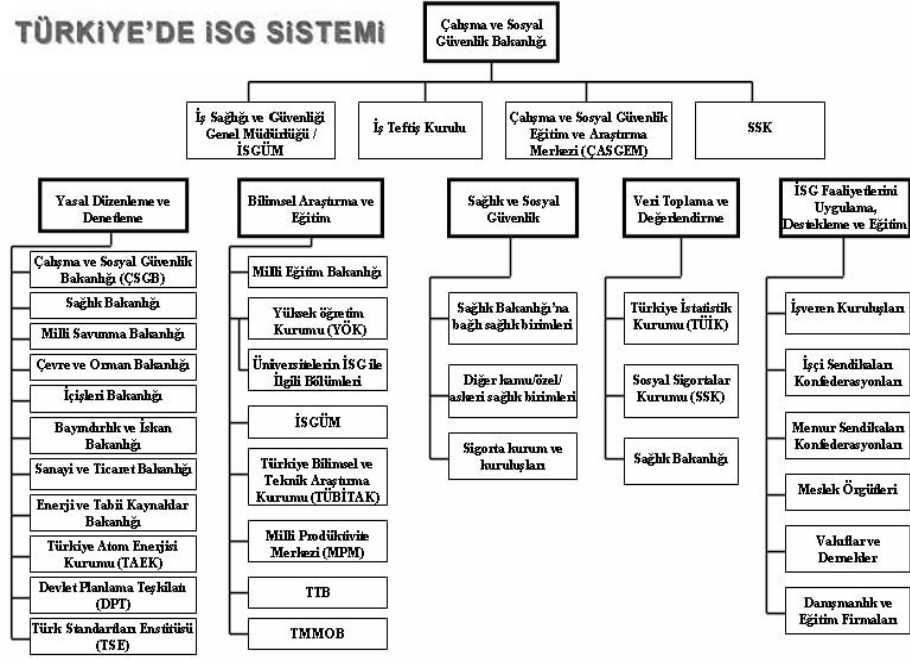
TÜRKİYE'DE İSG SİSTEMİ

Çalışma ve Sosyal Güvenlik Bakanlığı

İş Sağlığı ve Güvenliği Genel Müdürlüğü / İSGÜM

İş Teftiş Kurulu

Çalışma ve Sosyal Güvenlik Eğitim ve Araştırma Merkezi (ÇASGEM)

SSK

Yasal Düzenleme ve Denetleme

Çalışma ve Sosyal Güvenlik Bakanlığı (ÇSGB)

Sağlık Bakanlığı

Milli Savunma Bakanlığı

Çevre ve Orman Bakanlığı

İçişleri Bakanlığı

Bayındırlık ve İskan Bakanlığı

Sanayi ve Ticaret Bakanlığı

Enerji ve Tabii Kaynaklar Bakanlığı

Türkiye Atom Enerjisi Kurumu (TAEK)

Devlet Planlama Teşkilatı (DPT)

Türk Standartları Enstitüsü (TSE)

Bilimsel Araştırma ve Eğitim

Milli Eğitim Bakanlığı

Yüksek öğretim Kurumu (YÖK)

Üniversitelerin İSG ile İlgili Bölümleri

İSGÜM

Türkiye Bilimsel ve Teknik Araştırma Kurumu (TÜBİTAK)

Milli Prodüktivite Merkezi (MPM)

TTB

TMMOB

Sağlık ve Sosyal Güvenlik

Sağlık Bakanlığı'na bağlı sağlık birimleri

Diğer kamu/özel/ askeri sağlık birimleri

Sigorta kurum ve kuruluşları

Veri Toplama ve Değerlendirme

Türkiye İstatistik Kurumu (TÜİK)

Sosyal Sigortalar Kurumu (SSK)

Sağlık Bakanlığı

İSG Faaliyetlerini Uygulama, Destekleme ve Eğitim

İşveren Kuruluşları

İşçi Sendikaları Konfederasyonları

Memur Sendikaları Konfederasyonları

Meslek Örgütleri

Vakıflar ve Dernekler

Danışmanlık ve Eğitim Firmaları